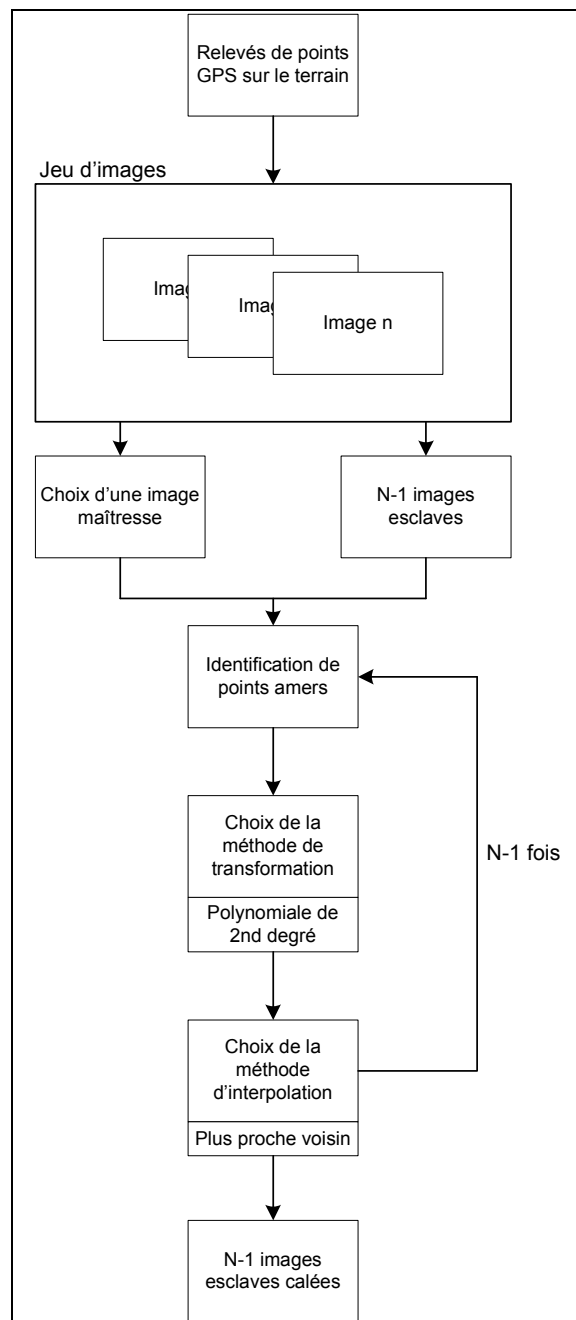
Relevés de points GPS sur le terrain

Jeu d'images

Imag

Imag

Image n

Choix d'une image maîtresse

N-1 images esclaves

Identification de points amers

Choix de la méthode de transformation

Polynomiale de 2nd degré

N-1 fois

Choix de la méthode d'interpolation

Plus proche voisin

N-1 images esclaves calées